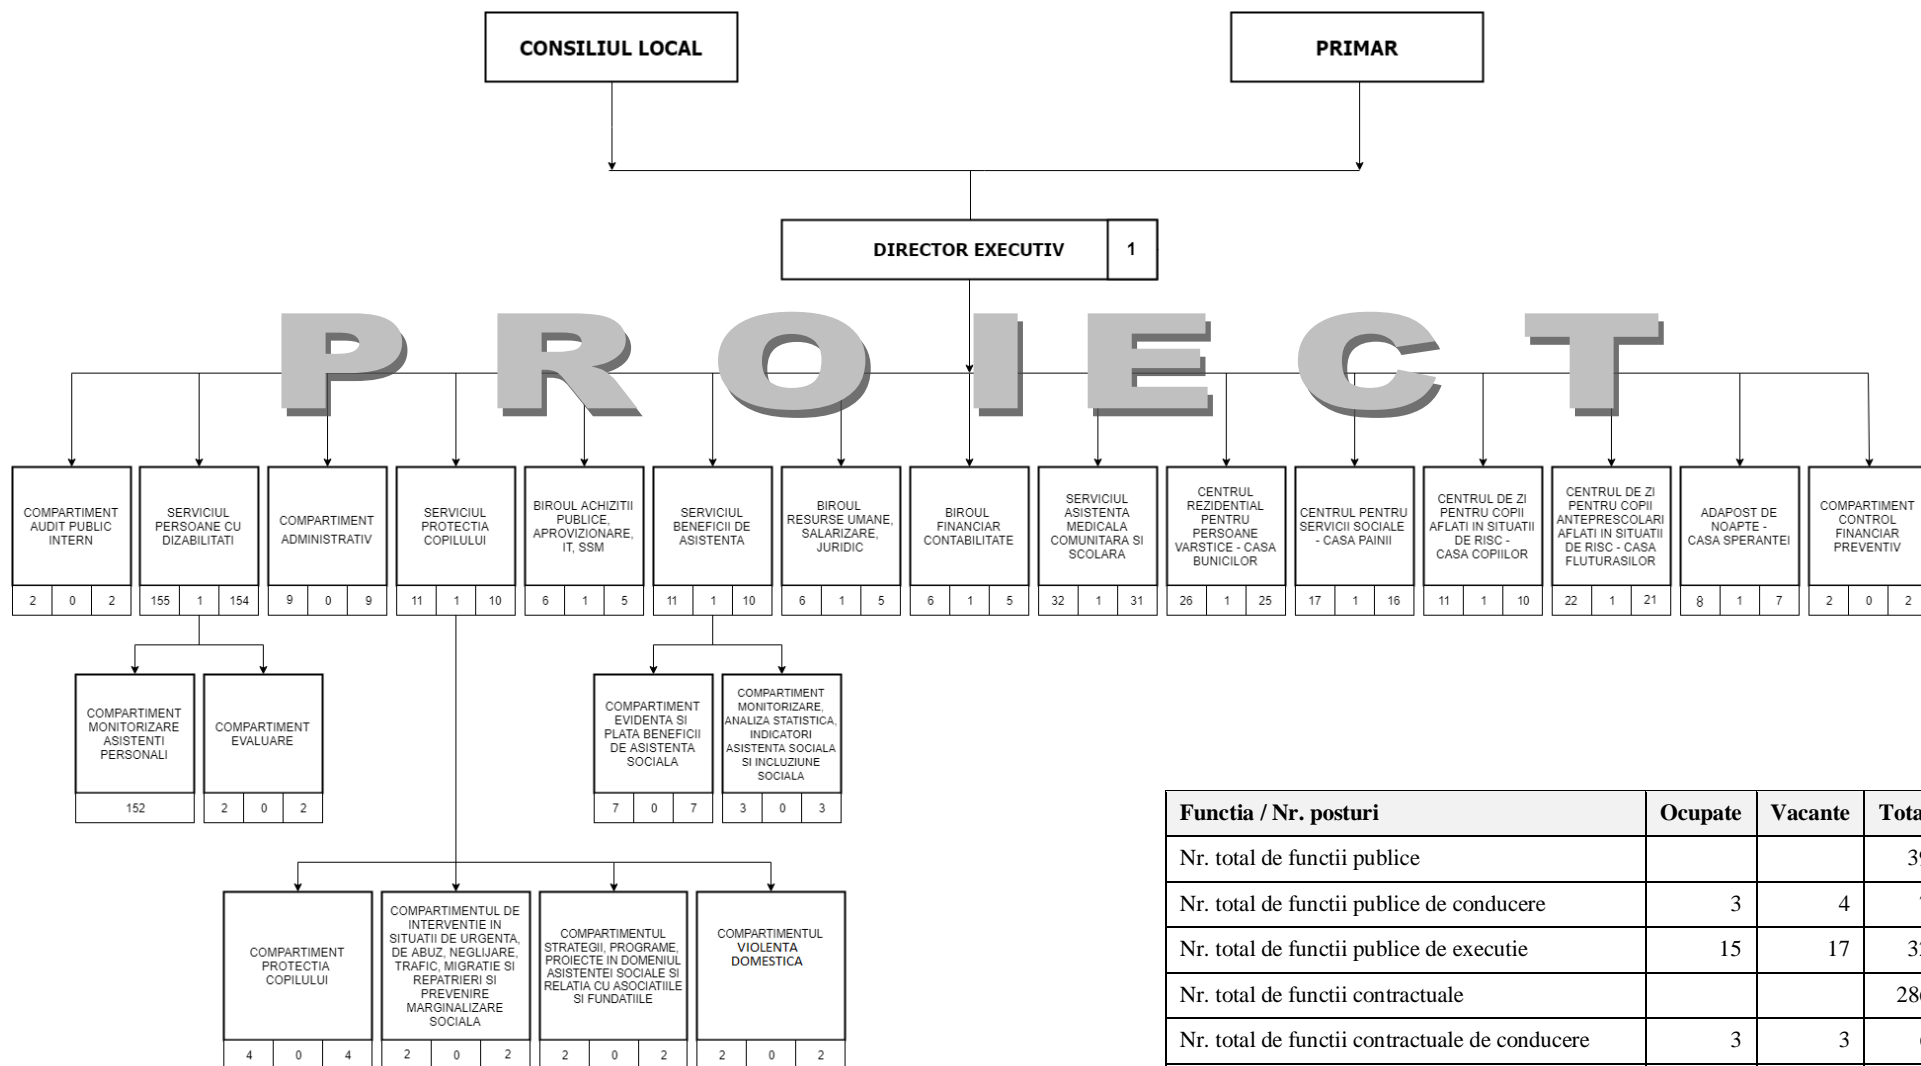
CONSILIUL LOCAL

PRIMAR

DIRECTOR EXECUTIV 1

PROIECT

COMPARTIMENT AUDIT PUBLIC INTERN
2 0 2

SERVICIUL PERSOANE CU DIZABILITATI
155 1 154

COMPARTIMENT ADMINISTRATIV
9 0 9

SERVICIUL PROTECTIA COPILULUI
11 1 10

BIROUL ACHIZITII PUBLICE, APROVIZIONARE, IT, SSM
6 1 5

SERVICIUL BENEFICII DE ASISTENTA
11 1 10

BIROUL RESURSE UMANE, SALARIZARE, JURIDIC
6 1 5

BIROUL FINANCIAR CONTABILITATE
6 1 5

SERVICIUL ASISTENTA MEDICALA COMUNITARA SI SCOLARA
32 1 31

CENTRUL REZIDENTIAL PENTRU PERSOANE VARSTICE - CASA BUNICILOR
26 1 25

CENTRUL PENTRU SERVICII SOCIALE - CASA PAINII
17 1 16

CENTRUL DE ZI PENTRU COPII AFLATI IN SITUATII DE RISC - CASA COPIILOR
11 1 10

CENTRUL DE ZI PENTRU COPII ANTEPRESCOLARI AFLATI IN SITUATII DE RISC - CASA FLUTURASILOR
22 1 21

ADAPOST DE NOAPTE - CASA SPERANTEI
8 1 7

COMPARTIMENT CONTROL FINANCIAR PREVENTIV
2 0 2

COMPARTIMENT MONITORIZARE ASISTENTI PERSONALI
152

COMPARTIMENT EVALUARE
2 0 2

COMPARTIMENT EVIDENTA SI PLATA BENEFICII DE ASISTENTA SOCIALA
7 0 7

COMPARTIMENT MONITORIZARE, ANALIZA STATISTICA, INDICATORI ASISTENTA SOCIALA SI INCLUZIUNE SOCIALA
3 0 3

COMPARTIMENT PROTECTIA COPILULUI
4 0 4

COMPARTIMENTUL DE INTERVENTIE IN SITUATII DE URGENTA, DE ABUZ, NEGLIJARE, TRAFIC, MIGRATIE SI REPATRIERI SI PREVENIRE MARGINALIZARE SOCIALA
2 0 2

COMPARTIMENTUL STRATEGII, PROGRAME, PROIECTE IN DOMENIUL ASISTENTEI SOCIALE SI RELATIA CU ASOCIATIILE SI FUNDATIILE
2 0 2

COMPARTIMENTUL VIOLENTA DOMESTICA
2 0 2

| Functia / Nr. posturi | Ocupate | Vacante | Tota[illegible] |
|---|---|---|---|
| Nr. total de functii publice | | | 3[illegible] |
| Nr. total de functii publice de conducere | 3 | 4 | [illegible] |
| Nr. total de functii publice de executie | 15 | 17 | 3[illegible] |
| Nr. total de functii contractuale | | | 28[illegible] |
| Nr. total de functii contractuale de conducere | 3 | 3 | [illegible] |